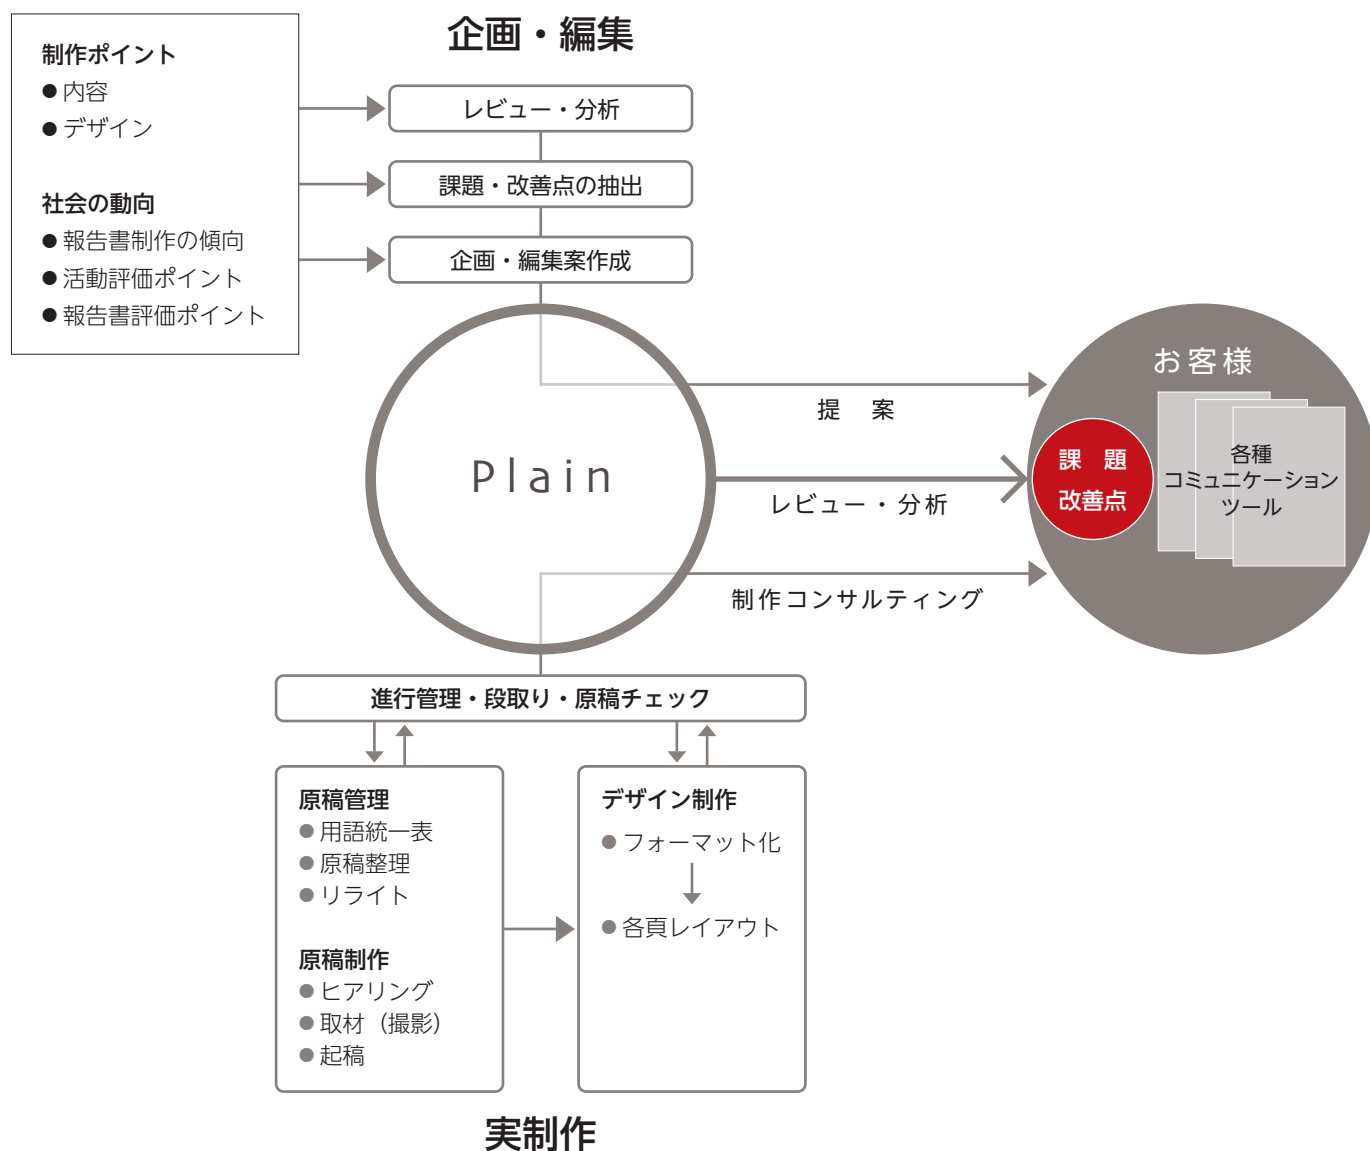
企画・編集

制作ポイント
●内容
●デザイン

社会の動向
●報告書制作の傾向
●活動評価ポイント
●報告書評価ポイント

レビュー・分析

課題・改善点の抽出

企画・編集案作成

Plain

提　案

レビュー・分析

制作コンサルティング

お客様

課　題
改善点

各種
コミュニケーション
ツール

進行管理・段取り・原稿チェック

原稿管理
●用語統一表
●原稿整理
●リライト

原稿制作
●ヒアリング
●取材（撮影）
●起稿

デザイン制作
●フォーマット化
●各頁レイアウト

実制作